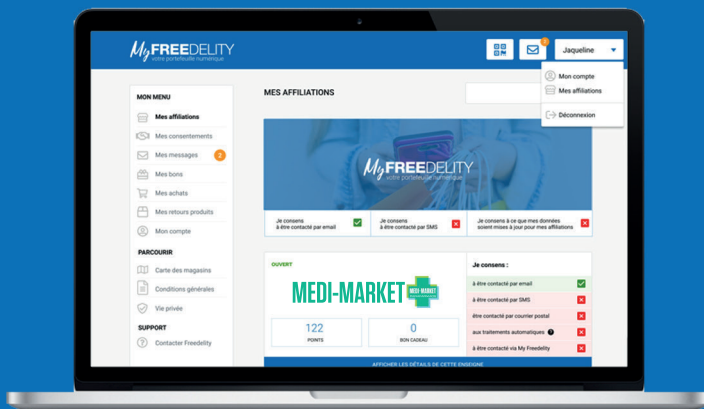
My FREEDELITY
votre portefeuille numérique

Jaqueline

Mon compte
Mes affiliations
Déconnexion

MON MENU
Mes affiliations
Mes consentements
Mes messages 2
Mes bons
Mes achats
Mes retours produits
Mon compte

PARCOURIR
Carte des magasins
Conditions générales
Vie privée

SUPPORT
Contacter Freedelity

MES AFFILIATIONS

My FREEDELITY
votre portefeuille numérique

Je consens à être contacté par email
Je consens à être contacté par SMS
Je consens à ce que mes données soient mises à jour pour mes affiliations

OUVERT
MEDI-MARKET
MEDI-MARKET

122
POINTS

0
BON CADEAU

Je consens :
à être contacté par email
à être contacté par SMS
être contacté par courrier postal
aux traitements automatiques
à être contacté via My Freedelity

AFFICHER LES DÉTAILS DE CETTE ENSEIGNE